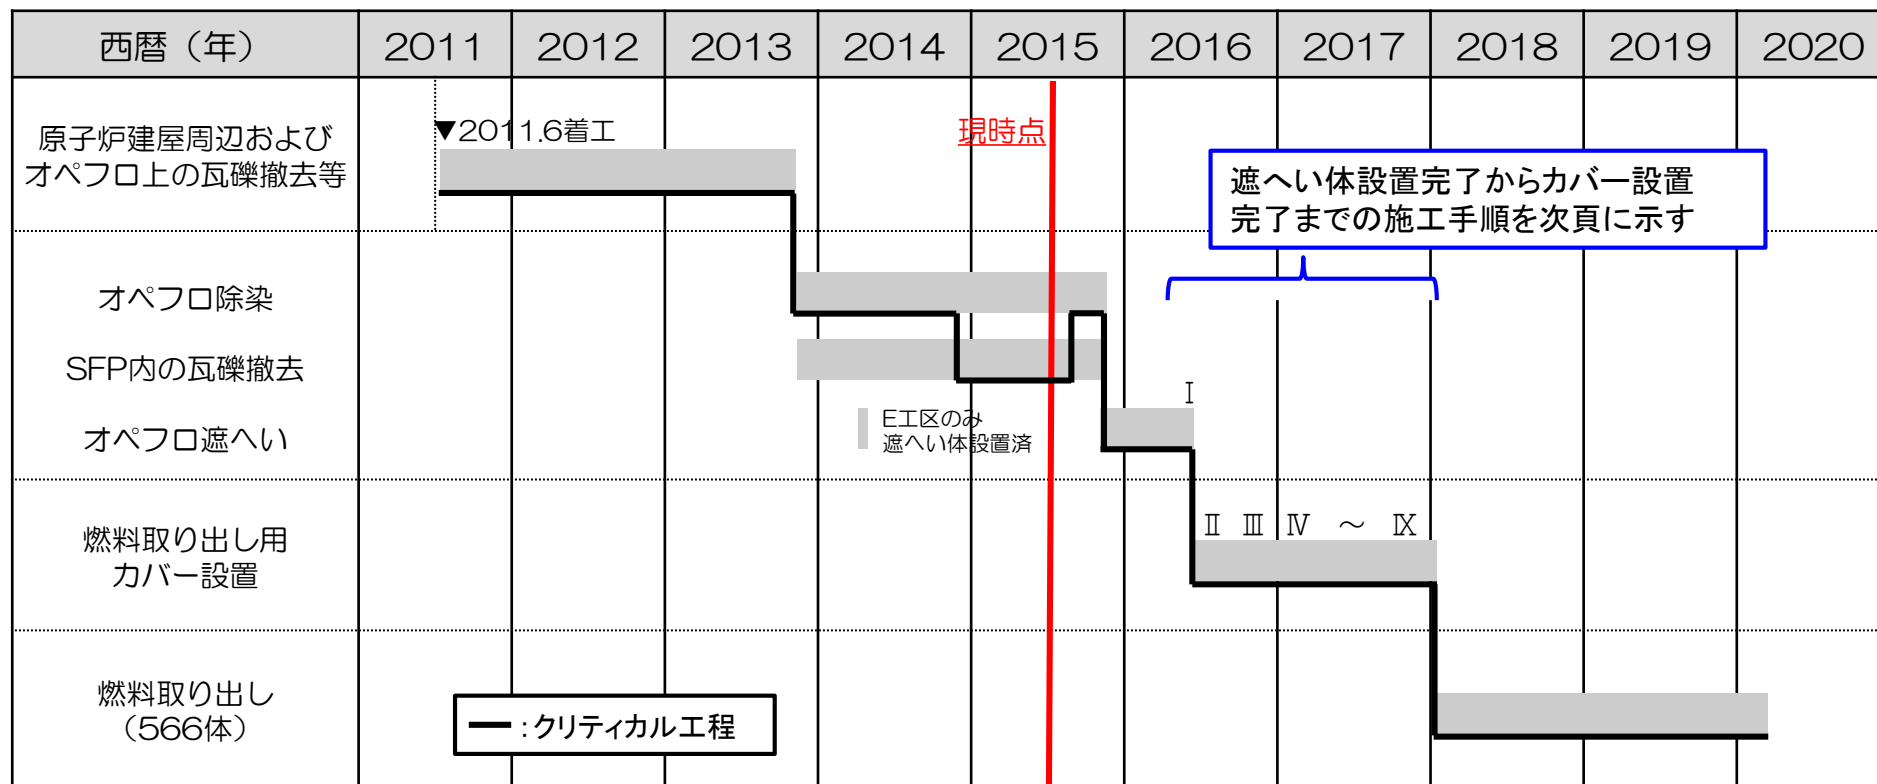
| 西暦（年） | 2011 | 2012 | 2013 | 2014 | 2015 | 2016 | 2017 | 2018 | 2019 | 2020 |
|---|---|---|---|---|---|---|---|---|---|---|
| 原子炉建屋周辺およびオペフロ上の瓦礫撤去等 | | | | | | | | | | |
| オペフロ除染 | | | | | | | | | | |
| SFP内の瓦礫撤去 | | | | | | | | | | |
| オペフロ遮へい | | | | | | | | | | |
| 燃料取り出し用カバー設置 | | | | | | | | | | |
| 燃料取り出し（566体） | | | | | | | | | | |

▼2011.6着工

現時点

遮へい体設置完了からカバー設置完了までの施工手順を次頁に示す

E工区のみ遮へい体設置済

Ⅰ

Ⅱ Ⅲ Ⅳ ～ Ⅸ

:クリティカル工程